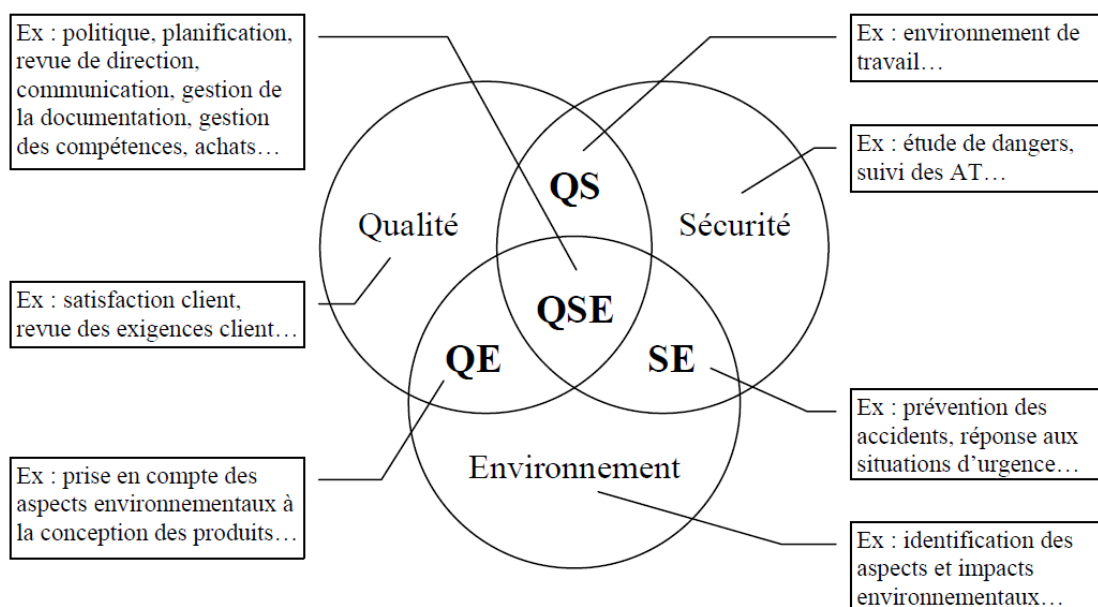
Ex : politique, planification, revue de direction, communication, gestion de la documentation, gestion des compétences, achats…

Ex : environnement de travail…

Ex : étude de dangers, suivi des AT…

QS

Qualité

Sécurité

Ex : satisfaction client, revue des exigences client…

QSE

QE

SE

Ex : prévention des accidents, réponse aux situations d'urgence…

Ex : prise en compte des aspects environnementaux à la conception des produits…

Environnement

Ex : identification des aspects et impacts environnementaux…